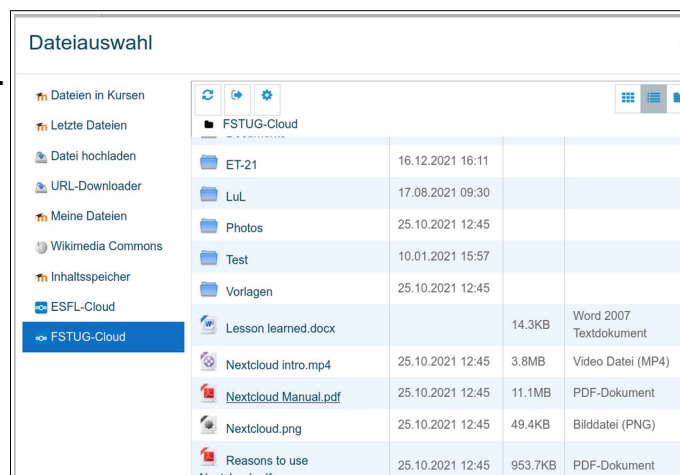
Dateiauswahl

Dateien in Kursen
Letzte Dateien
Datei hochladen
URL-Downloader
Meine Dateien
Wikimedia Commons
Inhaltsspeicher
ESFL-Cloud
FSTUG-Cloud

FSTUG-Cloud

| | | | |
|---|---|---|---|
| ET-21 | 16.12.2021 16:11 | | |
| LuL | 17.08.2021 09:30 | | |
| Photos | 25.10.2021 12:45 | | |
| Test | 10.01.2021 15:57 | | |
| Vorlagen | 25.10.2021 12:45 | | |
| Lesson learned.docx | | 14.3KB | Word 2007 Textdokument |
| Nextcloud intro.mp4 | 25.10.2021 12:45 | 3.8MB | Video Datei (MP4) |
| Nextcloud Manual.pdf | 25.10.2021 12:45 | 11.1MB | PDF-Dokument |
| Nextcloud.png | 25.10.2021 12:45 | 49.4KB | Bilddatei (PNG) |
| Reasons to use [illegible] | 25.10.2021 12:45 | 953.7KB | PDF-Dokument |